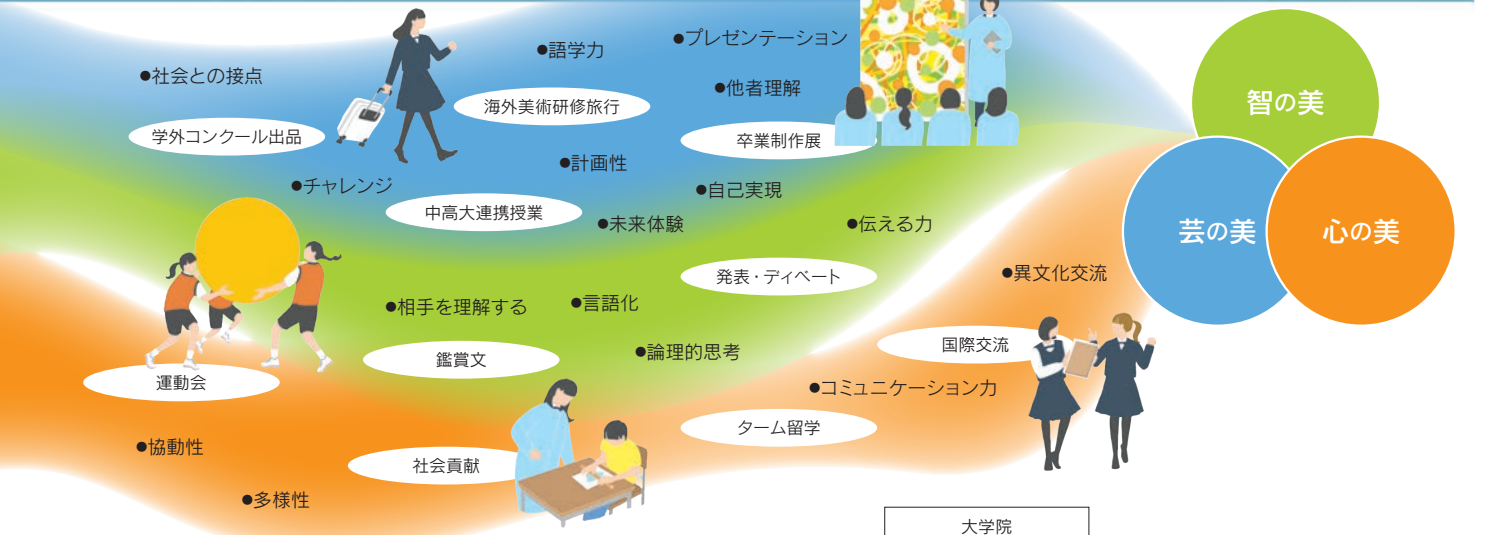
●語学力
●プレゼンテーション
●社会との接点
●他者理解
海外美術研修旅行
学外コンクール出品
卒業制作展
●計画性
●チャレンジ
●自己実現
中高大連携授業
●未来体験
●伝える力
智の美
芸の美
心の美
●異文化交流
発表・ディベート
●相手を理解する
●言語化
鑑賞文
●論理的思考
国際交流
運動会
●コミュニケーション力
ターム留学
●協動性
社会貢献
●多様性
大学院